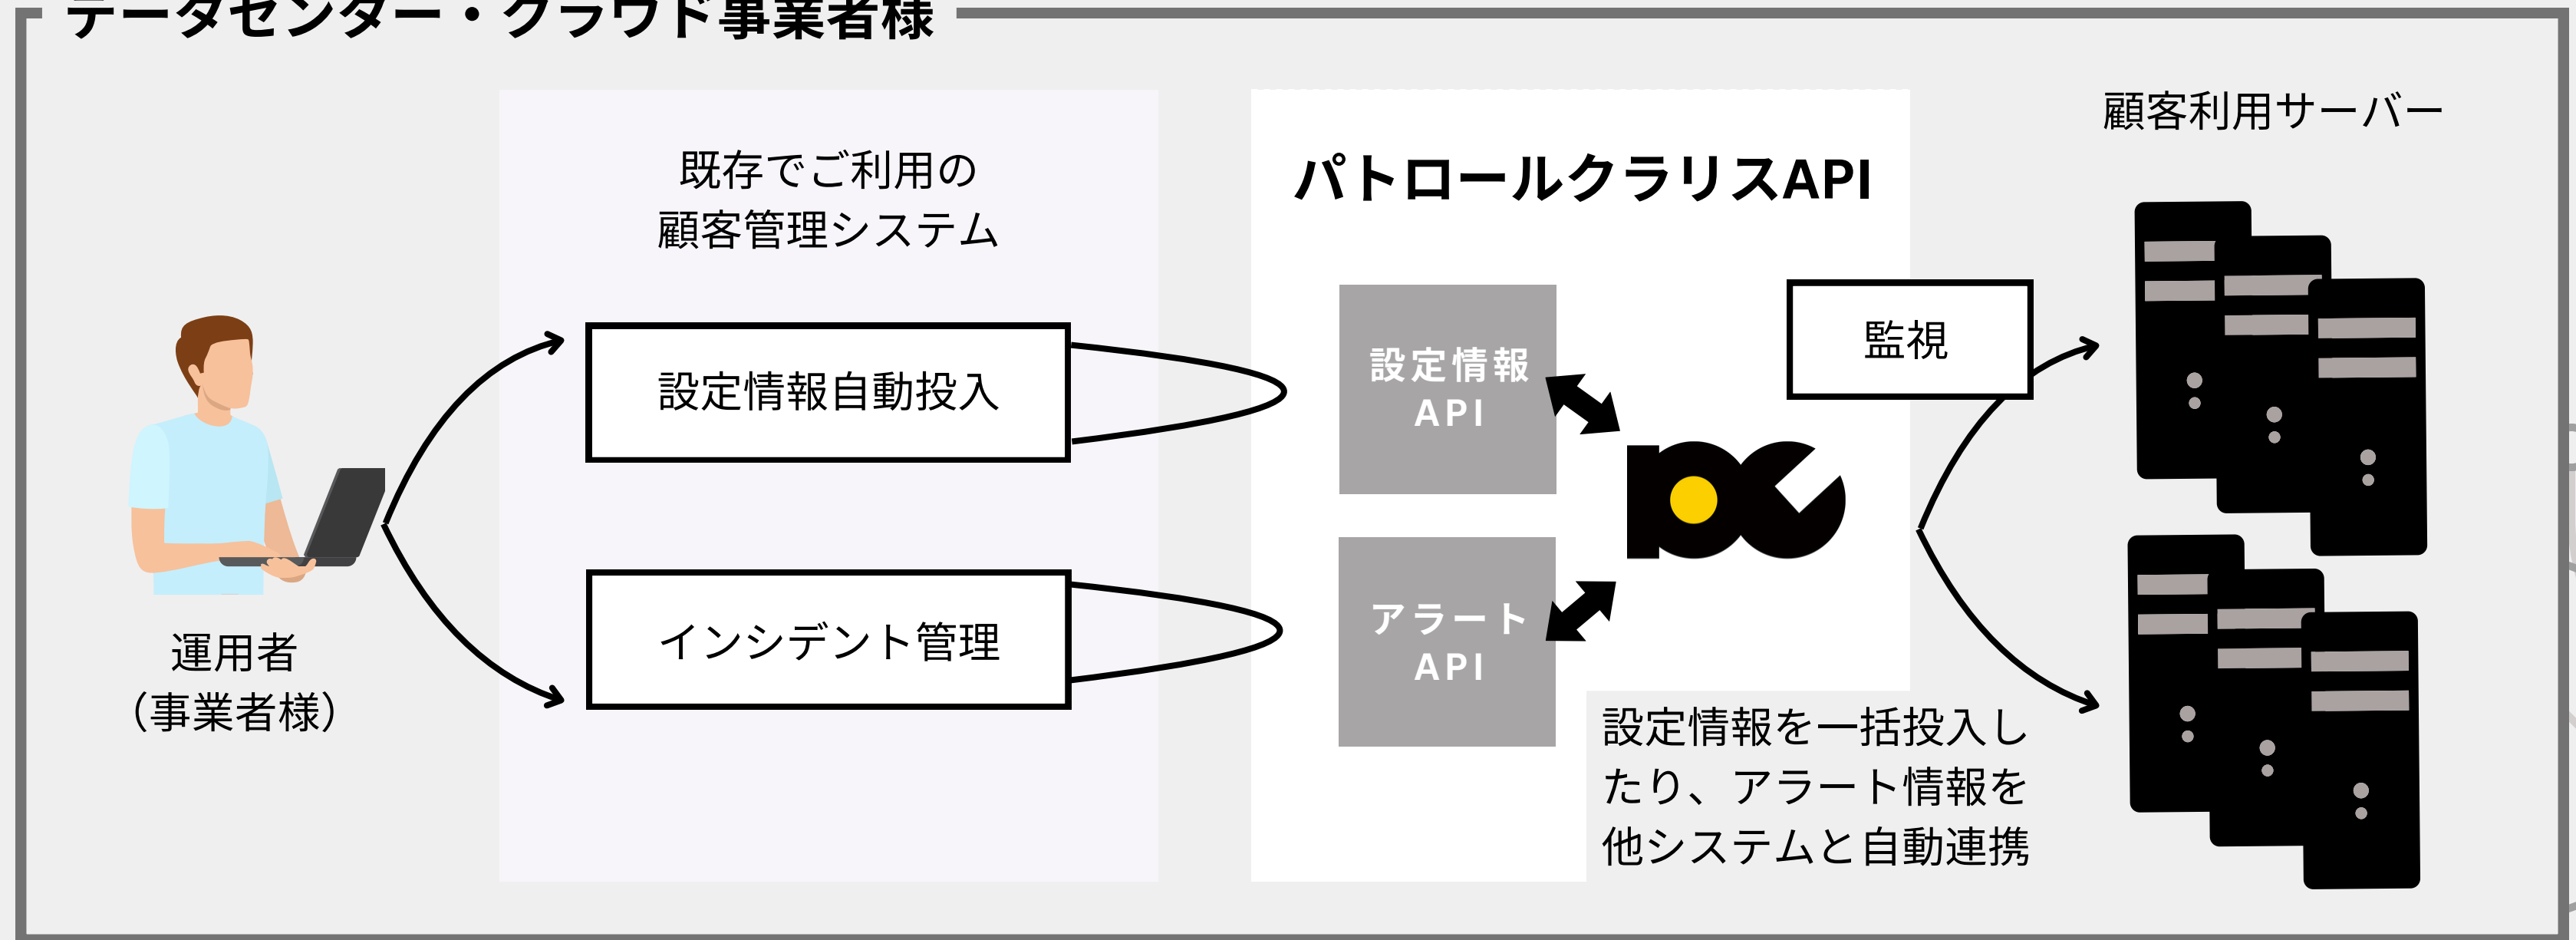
データセンター・クラウド事業者様

既存でご利用の
顧客管理システム

パトロールクラリスAPI

顧客利用サーバー

設定情報自動投入

設定情報
API

監視

運用者
（事業者様）

インシデント管理

アラート
API

設定情報を一括投入したり、アラート情報を他システムと自動連携